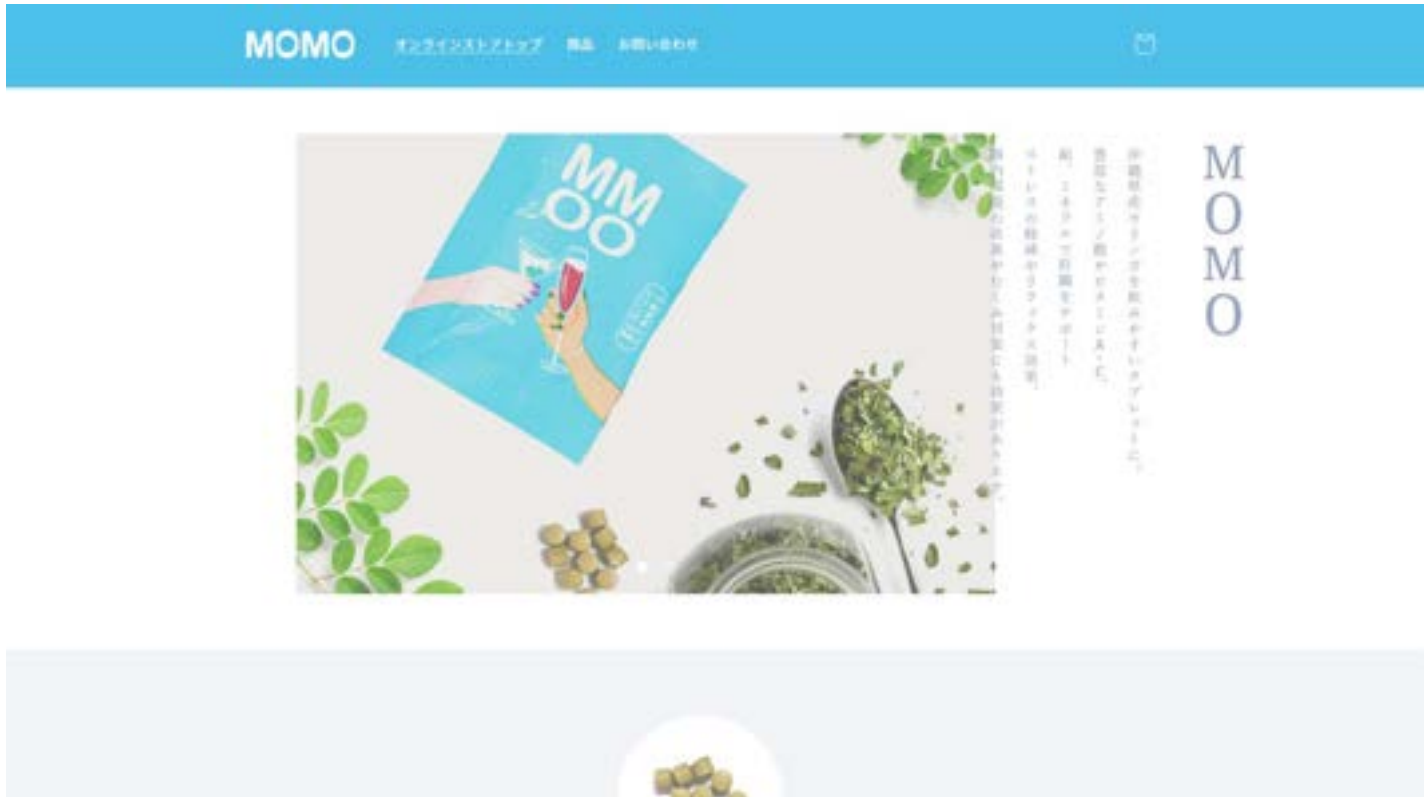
MOMO オンラインストアトップ 商品 お問い合わせ

MM
OO

MOMO

沖縄県産モリンガを飲みやすいタブレットに。

豊富なアミノ酸やビタミンA・E、

鉄、ミネラルで活動をサポート

ストレスの軽減やリラックス効果、

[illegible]の効果やむくみ対策にも効果があります。